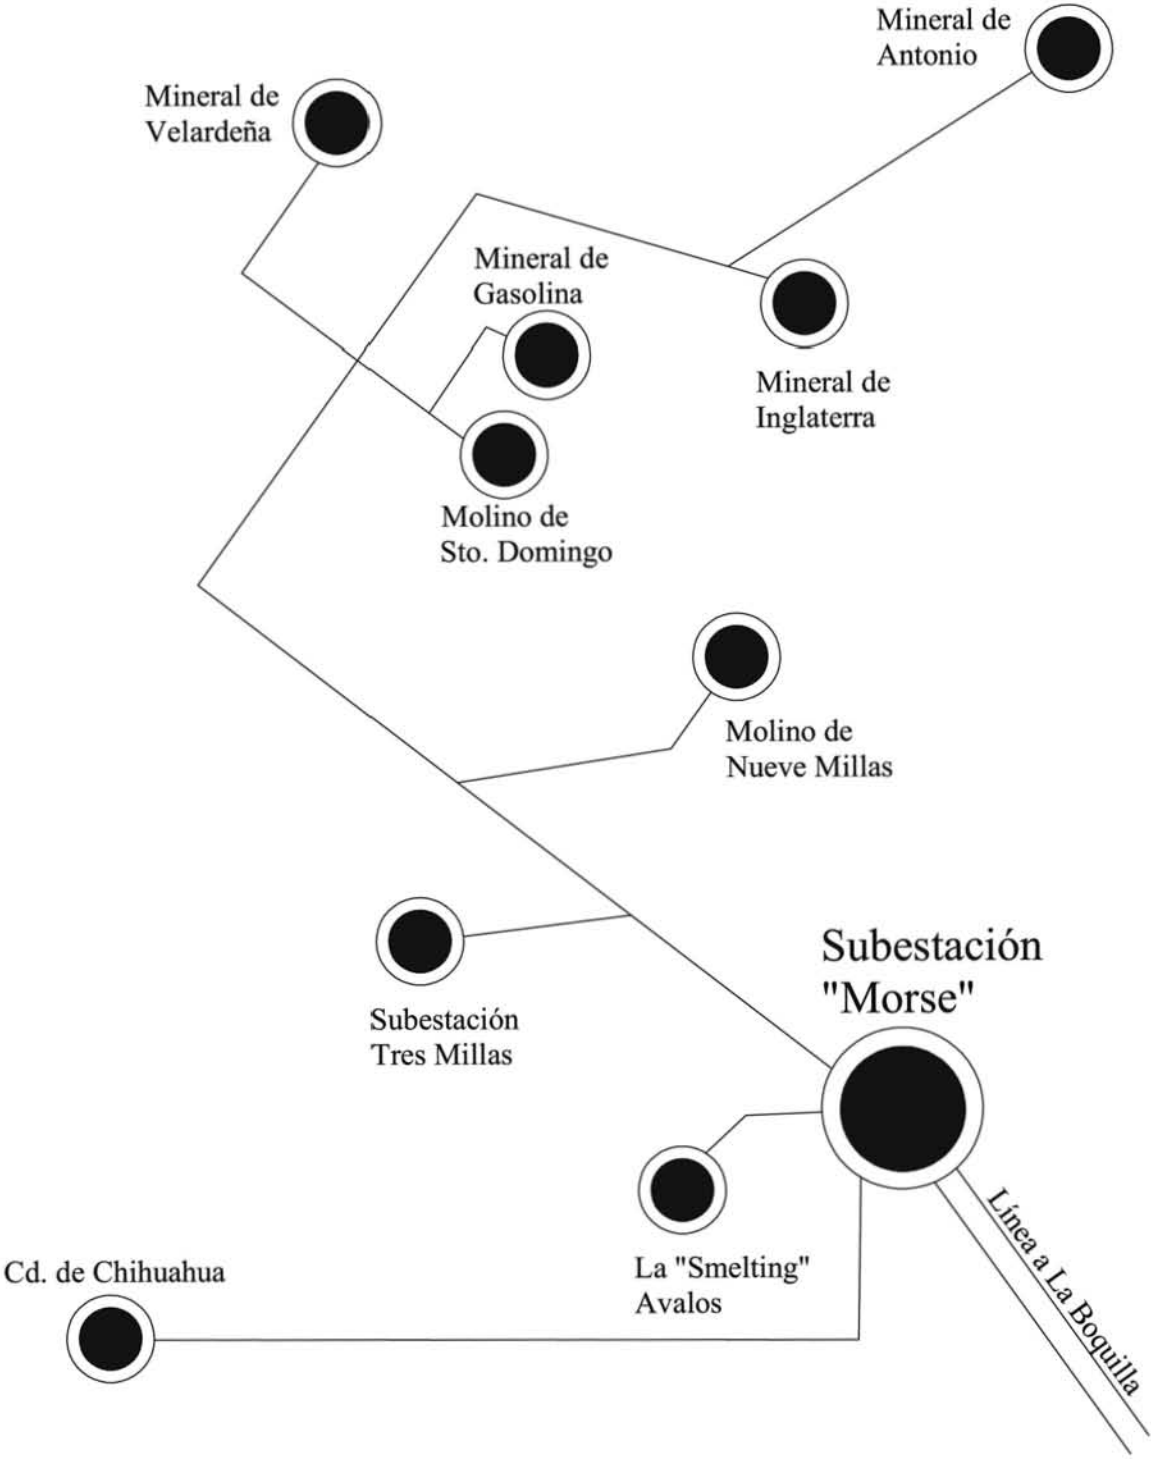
Mineral de Antonio

Mineral de Velardeña

Mineral de Gasolina

Mineral de Inglaterra

Molino de Sto. Domingo

Molino de Nueve Millas

Subestación "Morse"

Subestación Tres Millas

La "Smelting" Avalos

Cd. de Chihuahua

Línea a La Boquilla